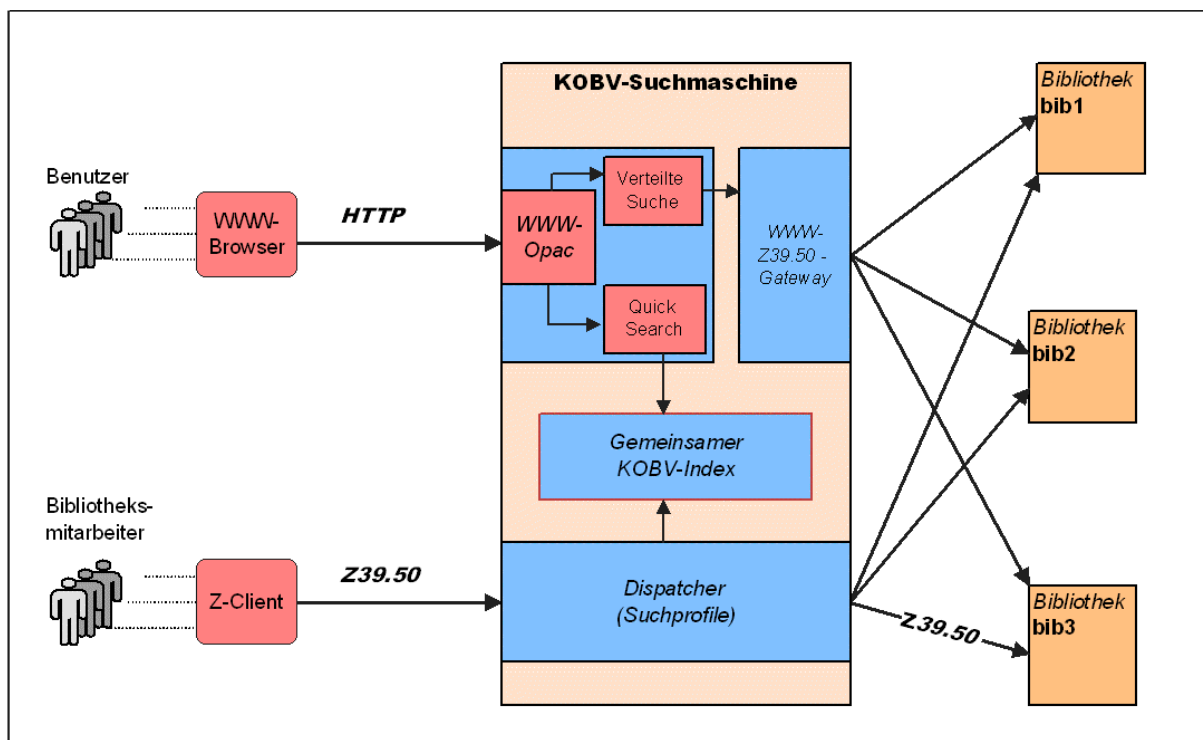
KOBV-Suchmaschine

Benutzer

WWW-Browser

HTTP

WWW-Opac

Verteilte Suche

Quick Search

WWW-Z39.50 - Gateway

Gemeinsamer KOBV-Index

Bibliotheks-mitarbeiter

Z-Client

Z39.50

Dispatcher (Suchprofile)

Z39.50

Bibliothek bib1

Bibliothek bib2

Bibliothek bib3